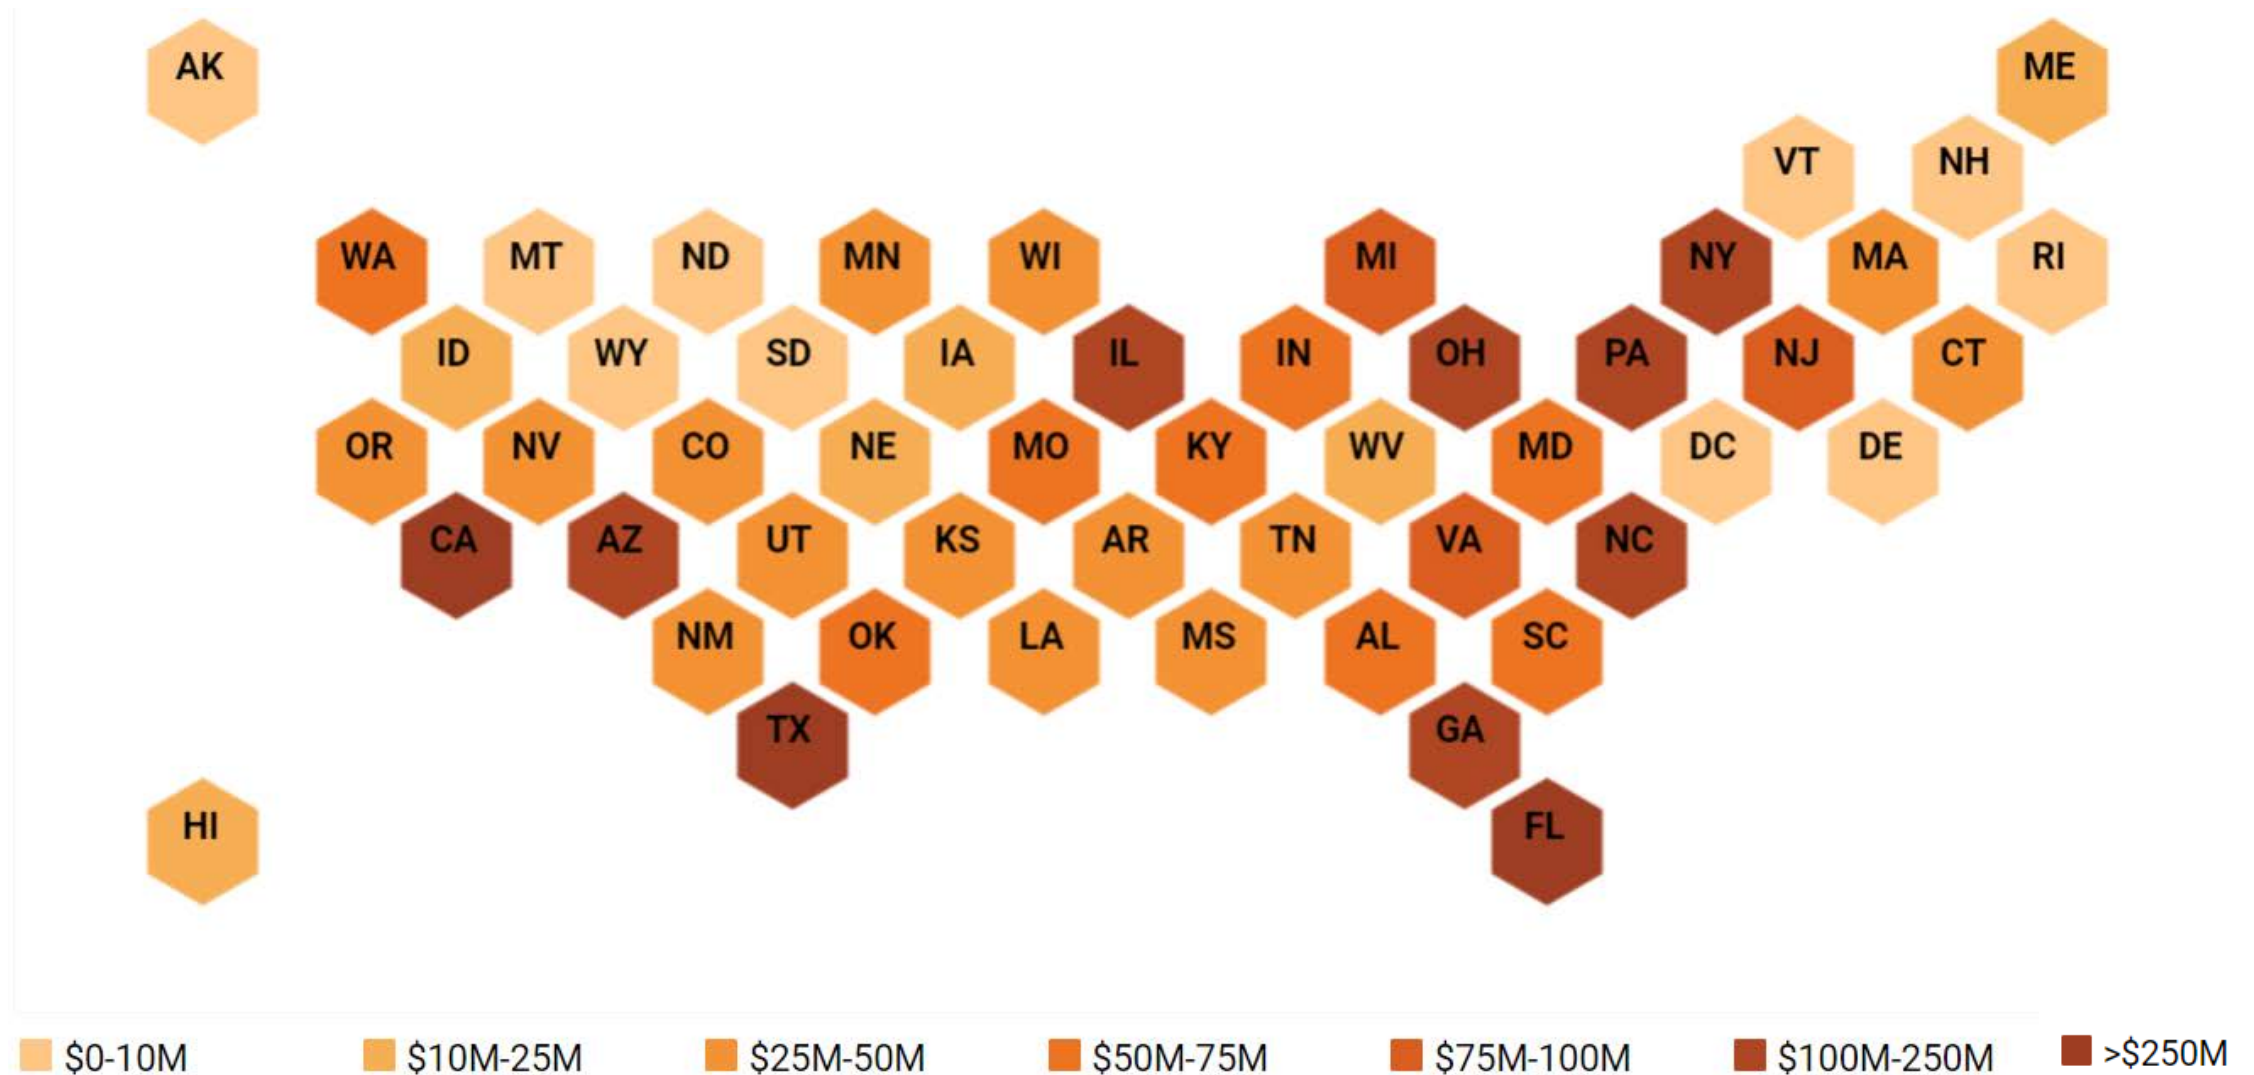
AK

ME

VT NH

WA MT ND MN WI MI NY MA RI

ID WY SD IA IL IN OH PA NJ CT

OR NV CO NE MO KY WV MD DC DE

CA AZ UT KS AR TN VA NC

NM OK LA MS AL SC

TX GA

HI FL

$0-10M $10M-25M $25M-50M $50M-75M $75M-100M $100M-250M >$250M